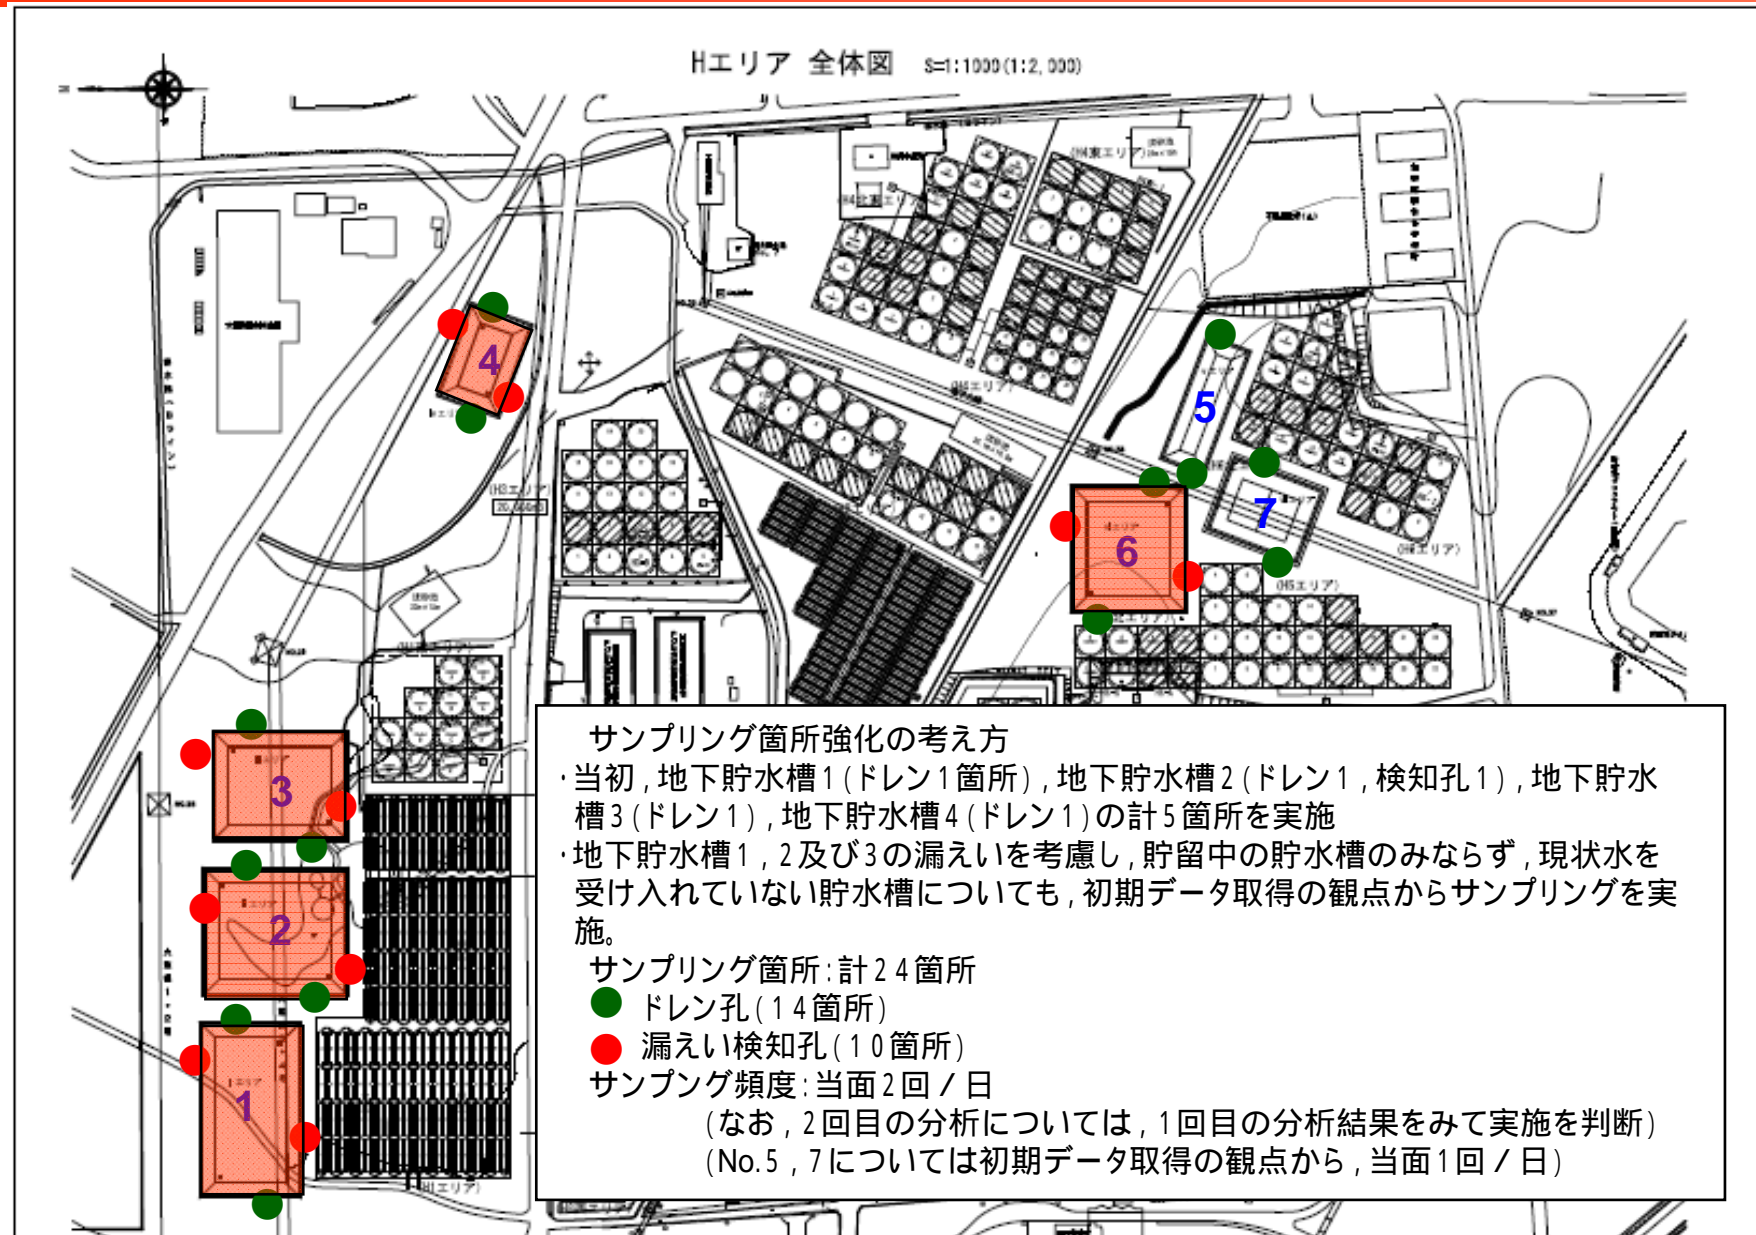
Hエリア 全体図 S=1:1000(1:2,000)

4

5

7

6

3

2

1

サンプリング箇所強化の考え方

・当初，地下貯水槽１（ドレン１箇所），地下貯水槽２（ドレン１，検知孔１），地下貯水槽３（ドレン１），地下貯水槽４（ドレン１）の計５箇所を実施

・地下貯水槽１，２及び３の漏えいを考慮し，貯留中の貯水槽のみならず，現状水を受け入れていない貯水槽についても，初期データ取得の観点からサンプリングを実施。

サンプリング箇所：計２４箇所

ドレン孔（１４箇所）

漏えい検知孔（１０箇所）

サンプング頻度：当面２回／日

（なお，２回目の分析については，１回目の分析結果をみて実施を判断）

（No.５，７については初期データ取得の観点から，当面１回／日）